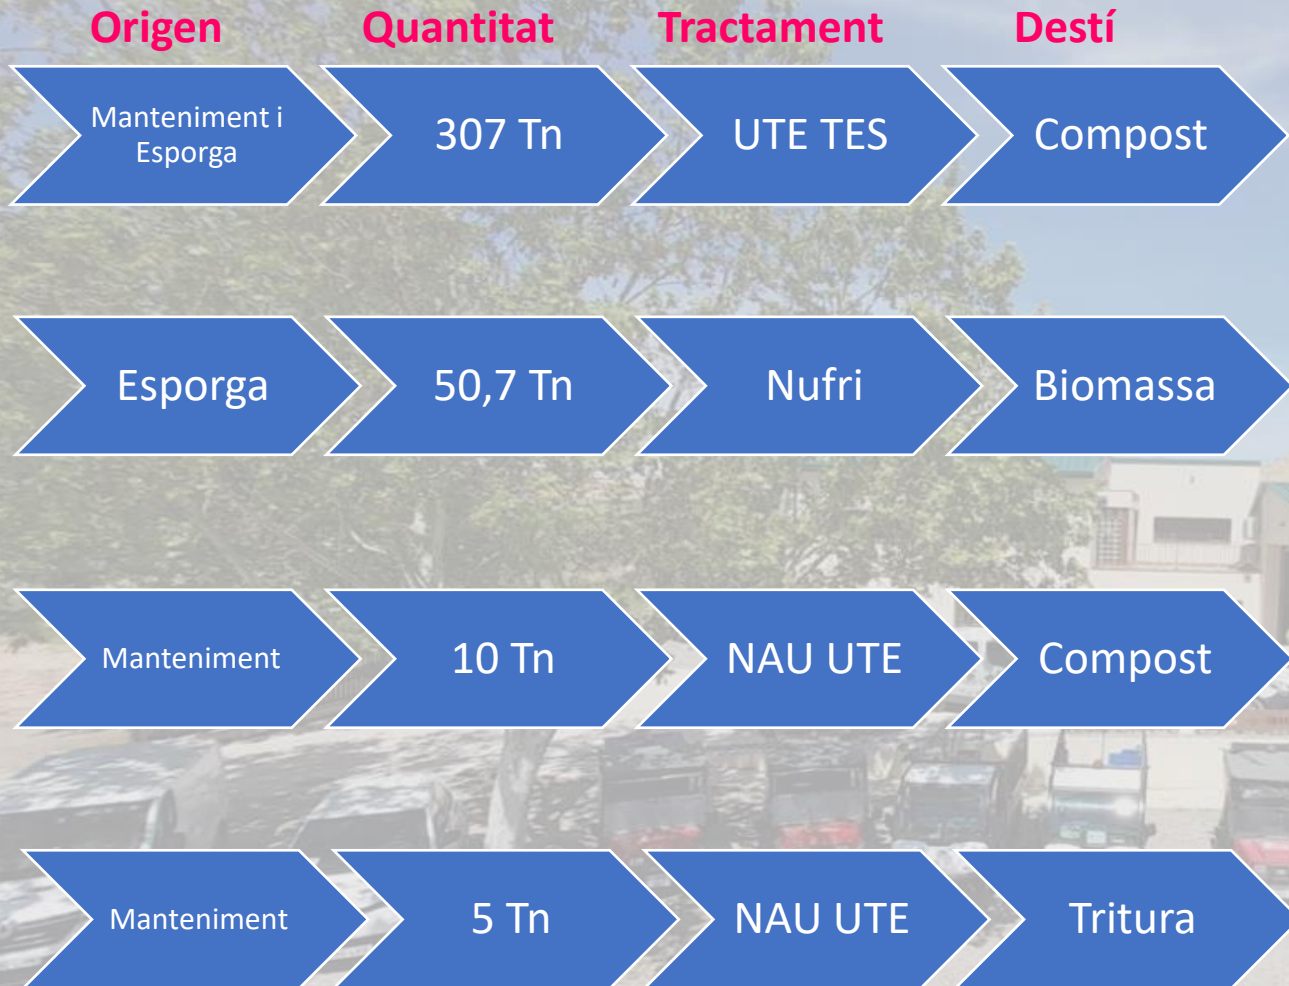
| Origen | Quantitat | Tractament | Destí |
|---|---|---|---|
| Manteniment i Esporga | 307 Tn | UTE TES | Compost |
| Esporga | 50,7 Tn | Nufri | Biomassa |
| Manteniment | 10 Tn | NAU UTE | Compost |
| Manteniment | 5 Tn | NAU UTE | Tritura |